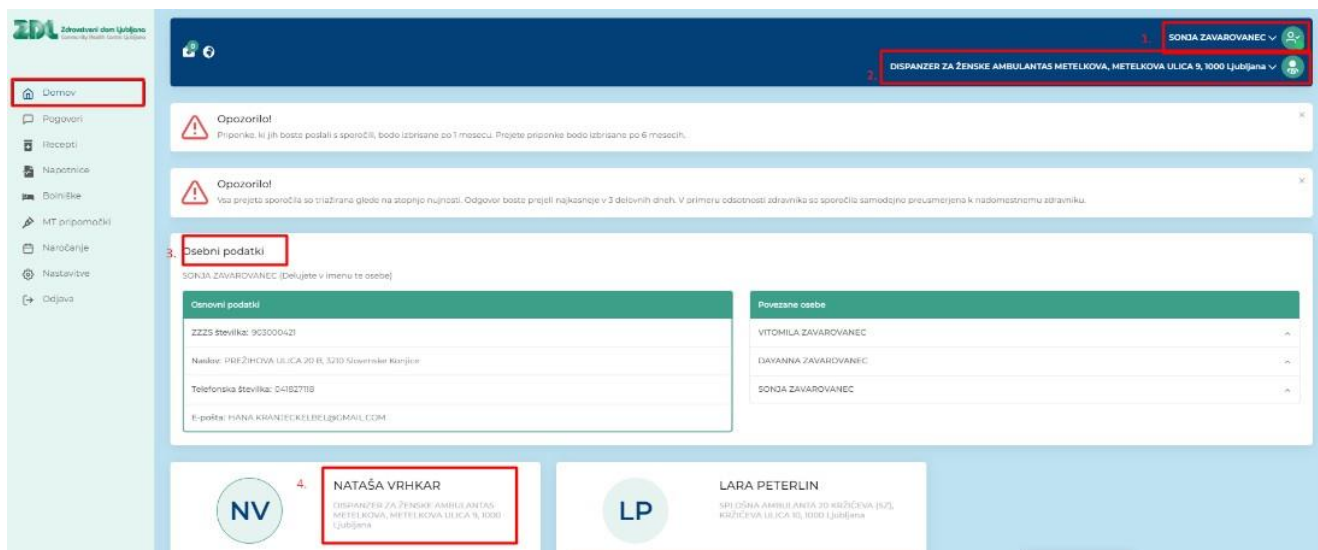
ZDL Zdravstveni dom Ljubljana Community Health Centre Ljubljana

Domov
Pogovori
Recepti
Napotnice
Bolniške
MT pripomočki
Naročanje
Nastavitve
Odjava

1. SONJA ZAVAROVANEC
2. DISPANZER ZA ŽENSKE AMBULANTAS METELKOVA, METELKOVA ULICA 9, 1000 Ljubljana

Opozorilo!
Priponke, ki jih boste poslali s sporočili, bodo izbrisane po 1 mesecu. Prejete priponke bodo izbrisane po 6 mesecih.

Opozorilo!
Vsa prejeta sporočila so triažirana glede na stopnjo nujnosti. Odgovor boste prejeli najkasneje v 3 delovnih dneh. V primeru odsotnosti zdravnika se sporočila samodejno preusmerjena k nadomestnemu zdravniku.

3. Osebni podatki
SONJA ZAVAROVANEC (Delujete v imenu te osebe)

| Osnovni podatki |
|---|
| ZZZS številka: 903000421 |
| Naslov: PREŽIHOVA ULICA 20 B, 3210 Slovenske Konjice |
| Telefonska številka: 041827118 |
| E-pošta: HANA.KRANJECKELBEL@GMAIL.COM |

| Povezane osebe |
|---|
| VITOMILA ZAVAROVANEC |
| DAYANNA ZAVAROVANEC |
| SONJA ZAVAROVANEC |

NV
4. NATAŠA VRHKAR
DISPANZER ZA ŽENSKE AMBULANTAS METELKOVA, METELKOVA ULICA 9, 1000 Ljubljana

LP
LARA PETERLIN
SPLOŠNA AMBULANTA 20 KRIŽEVA (SZ), KRIŽEVA ULICA 10, 1000 Ljubljana